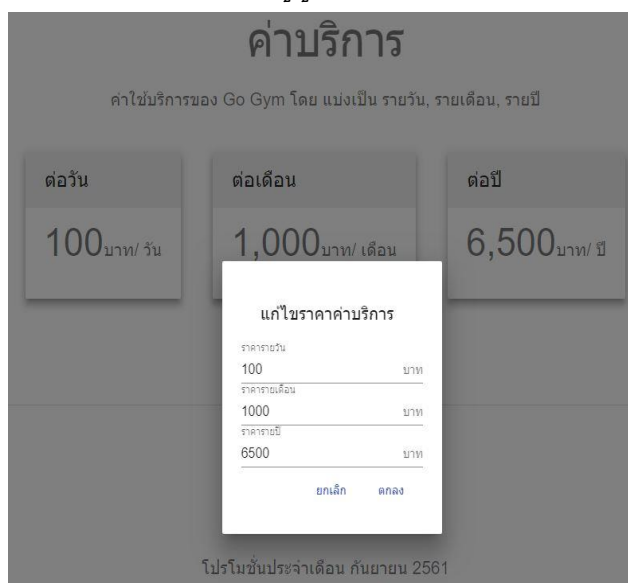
ค่าบริการ

ค่าใช้บริการของ Go Gym โดย แบ่งเป็น รายวัน, รายเดือน, รายปี

ต่อวัน

100บาท/ วัน

ต่อเดือน

1,000บาท/ เดือน

ต่อปี

6,500บาท/ ปี

แก้ไขราคาค่าบริการ

ราคารายวัน
100 บาท

ราคารายเดือน
1000 บาท

ราคารายปี
6500 บาท

ยกเลิก ตกลง

โปรโมชั่นประจำเดือน กันยายน 2561